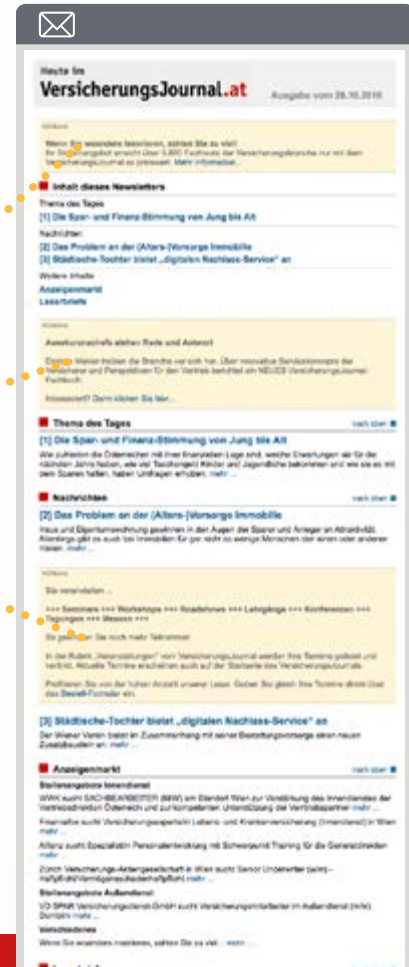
Heute im
VersicherungsJournal.at
Ausgabe vom 28.10.2016

Anzeige
Wenn Sie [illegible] besonders bezeichnen, zahlen Sie zu viel!
Ihr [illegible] erreicht über 5.800 Fachleute der Versicherungsbranche nur mit dem VersicherungsJournal zu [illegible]. Mehr Informationen...

Inhalt dieses Newsletters
Thema des Tages
[1] Die Spar- und Finanz-Stimmung von Jung bis Alt
Nachrichten
[2] Das Problem an der (Alters-)Vorsorge Immobilie
[3] Städtische-Tochter bietet „digitalen Nachlass-Service" an
Weitere Inhalte
Anzeigenmarkt
Leserbriefe

Anzeige
Assekuranzchefs stehen Rede und Antwort
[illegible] Makler treiben die Branche vor sich her. Über innovative Servicekonzepte der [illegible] und Perspektiven für den Vertrieb berichtet ein NEUES VersicherungsJournal-Fachbuch.
Interessiert? Dann klicken Sie hier...

Thema des Tages
nach oben
[1] Die Spar- und Finanz-Stimmung von Jung bis Alt
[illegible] mehr ...

Nachrichten
nach oben
[2] Das Problem an der (Alters-)Vorsorge Immobilie
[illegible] mehr ...

Anzeige
Sie veranstalten ...
+++ Seminare +++ Workshops +++ Roadshows +++ Lehrgänge +++ Konferenzen +++ Tagungen +++ Messen +++
So gewinnen Sie noch mehr Teilnehmer
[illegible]
Profitieren Sie von der hohen Anzahl unserer Leser. Gratis! Sie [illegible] Bestell-Formular ein.

[3] Städtische-Tochter bietet „digitalen Nachlass-Service" an
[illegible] mehr ...

Anzeigenmarkt
nach oben
Stellenangebote Innendienst
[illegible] mehr ...
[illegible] mehr ...
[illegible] mehr ...
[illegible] mehr ...
Stellenangebote Außendienst
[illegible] mehr ...
Verschiedenes
Wenn Sie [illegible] markieren, zahlen Sie zu viel. mehr ...